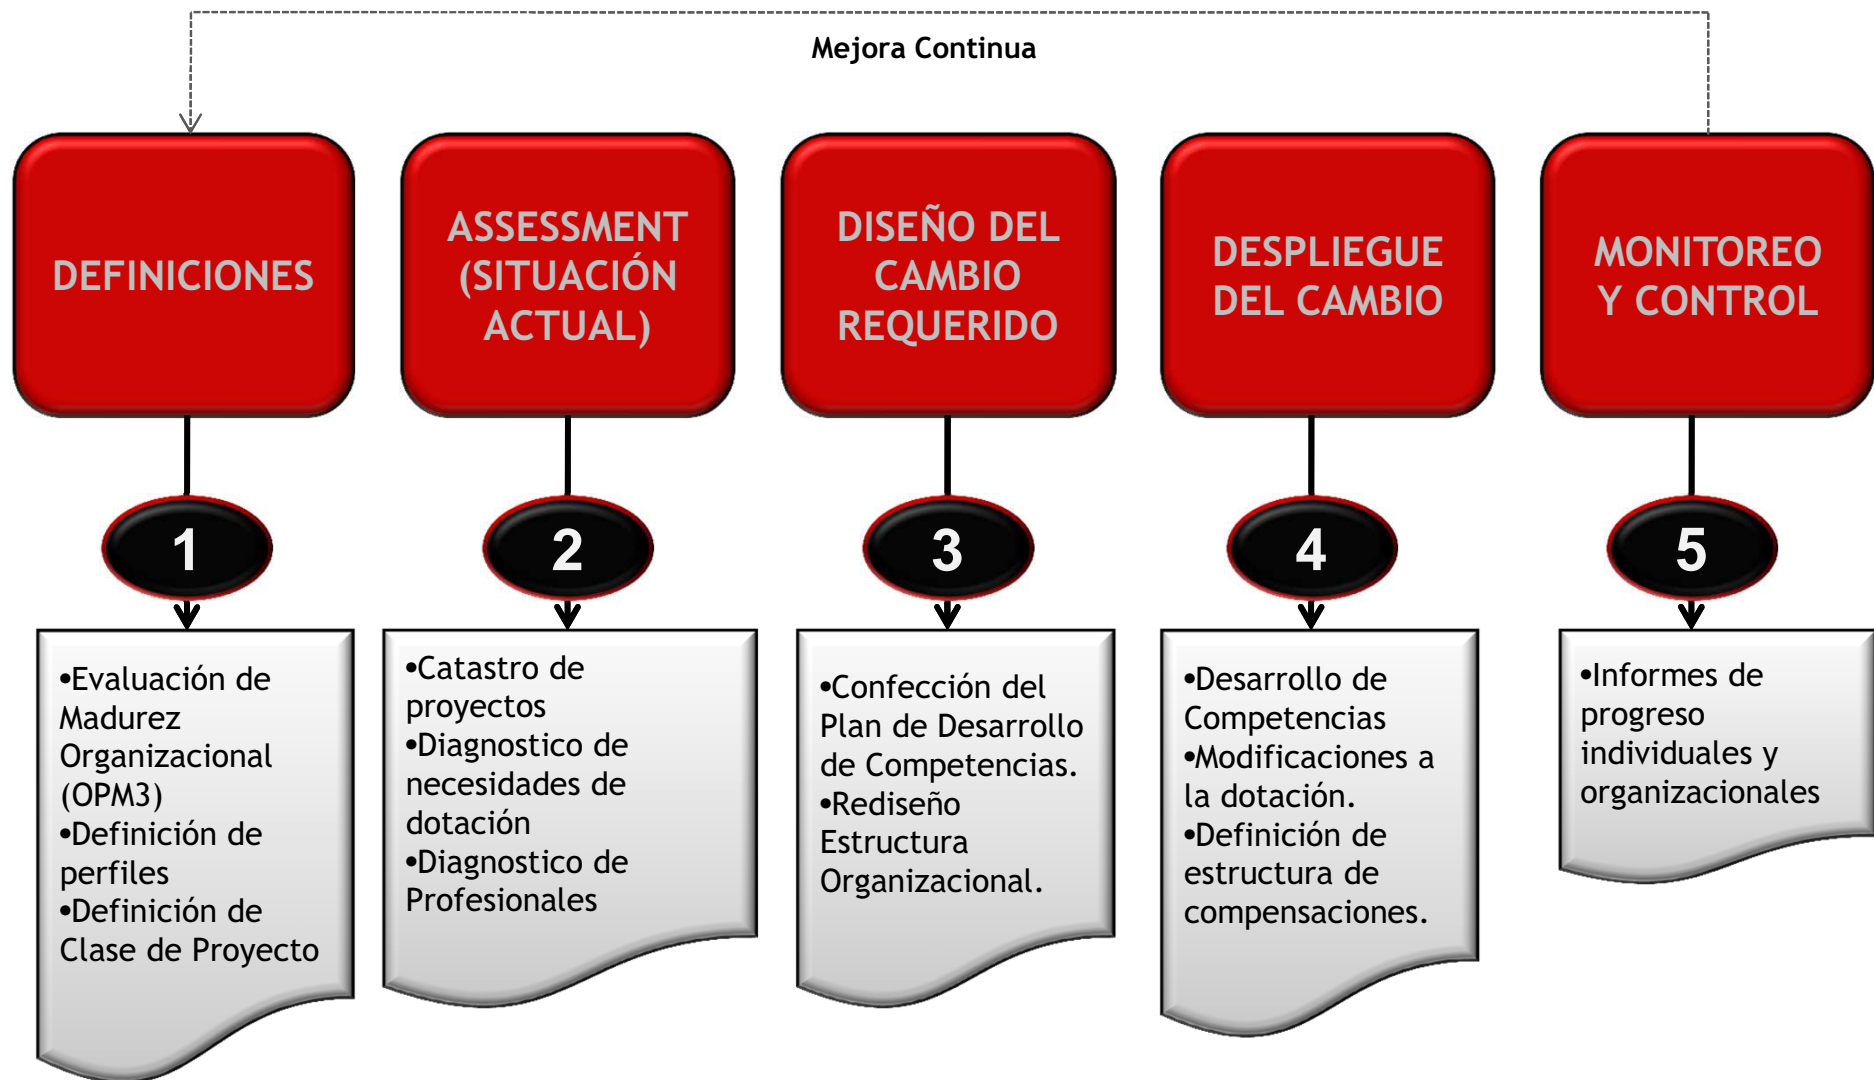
Mejora Continua

DEFINICIONES

ASSESSMENT (SITUACIÓN ACTUAL)

DISEÑO DEL CAMBIO REQUERIDO

DESPLIEGUE DEL CAMBIO

MONITOREO Y CONTROL

1

2

3

4

5

•Evaluación de Madurez Organizacional (OPM3)
•Definición de perfiles
•Definición de Clase de Proyecto

•Catastro de proyectos
•Diagnostico de necesidades de dotación
•Diagnostico de Profesionales

•Confección del Plan de Desarrollo de Competencias.
•Rediseño Estructura Organizacional.

•Desarrollo de Competencias
•Modificaciones a la dotación.
•Definición de estructura de compensaciones.

•Informes de progreso individuales y organizacionales